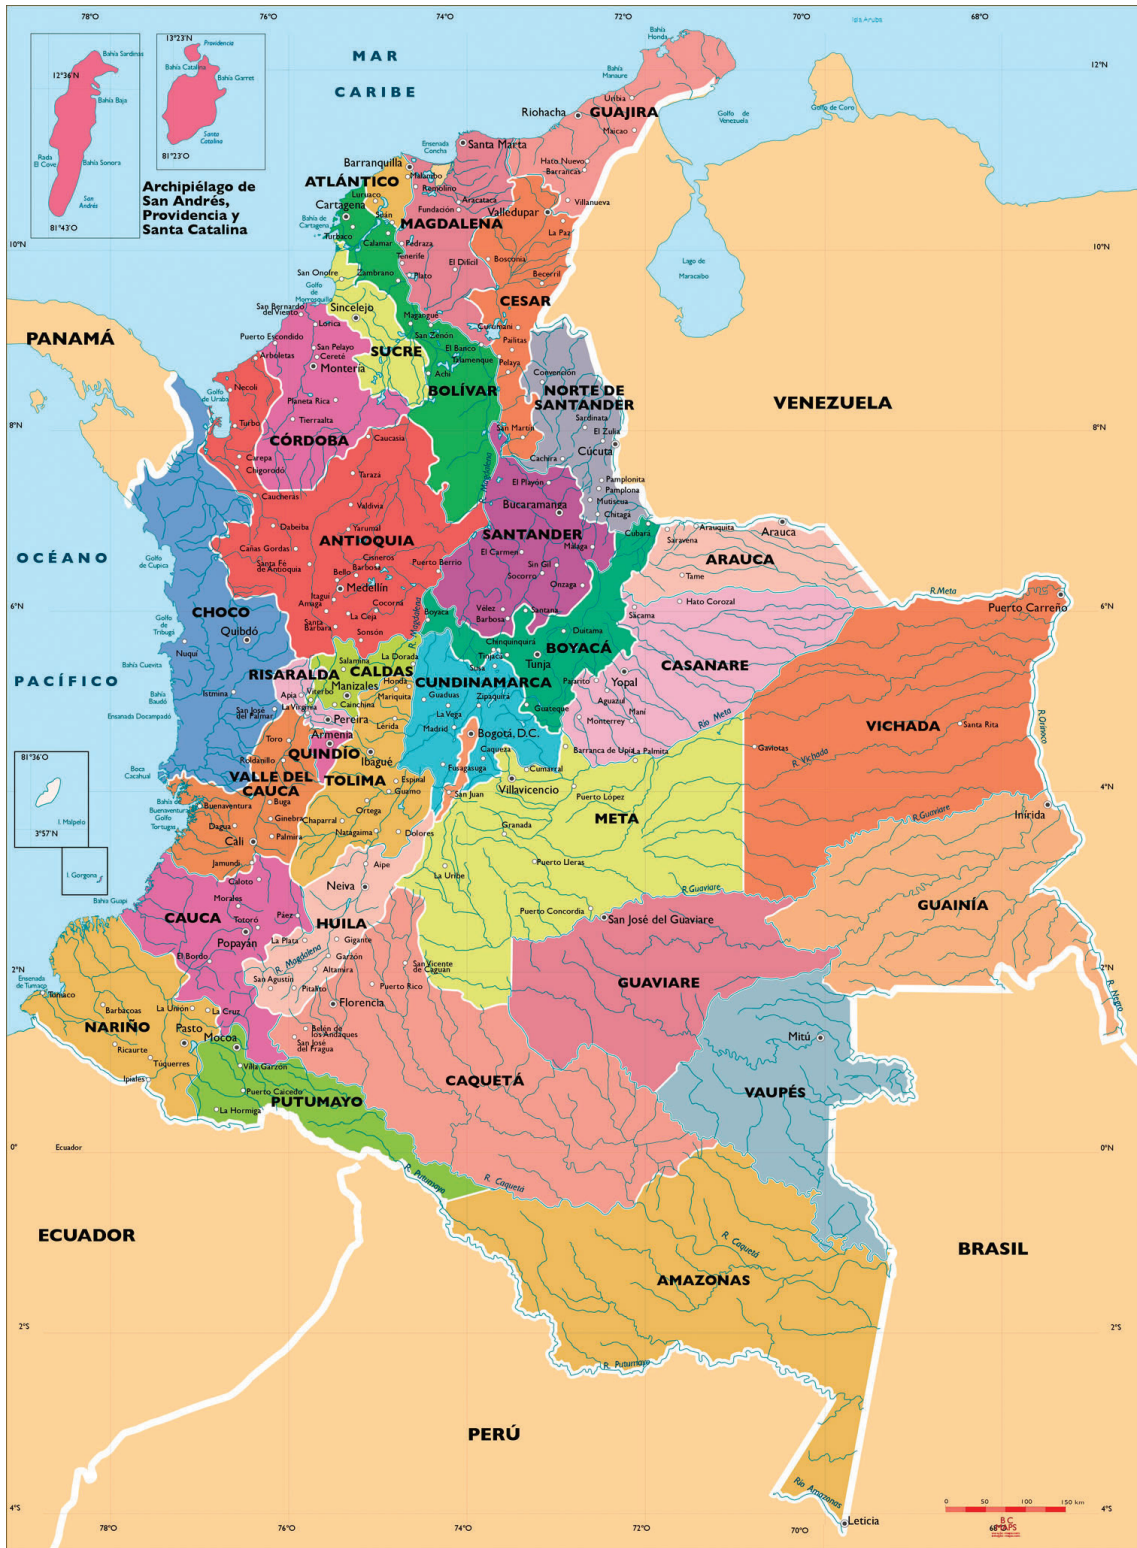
78°O 76°O 74°O 72°O 70°O 68°O

Isla Aruba

12°N

MAR CARIBE

12°36'N
Bahía Sardinas
Bahía Baja
Rada El Cove
Bahía Sonora
San Andrés
81°43'O

13°23'N
Providencia
Bahía Catalina
Bahía Garret
Santa Catalina
81°23'O

Archipiélago de San Andrés, Providencia y Santa Catalina

Bahía Honda
Bahía Manaure
Uribia
Riohacha
GUAJIRA
Maicao
Golfo de Venezuela
Golfo de Coro
Ensenada Concha
Santa Marta
Barranquilla
Hato Nuevo
Barrancas
ATLÁNTICO
Malambo
Ramolino
Aracataca
Valledupar
Villanueva
Luruaco
Cartagena
Bahía de Cartagena
Turbaco
Soán
Fundación
MAGDALENA
La Paz
Calamar
Pedraza
Tenerife
El Difícil
Bosconia
Lago de Maracaibo
10°N
San Onofre
Zambrano
Plato
Becerril
Golfo de Morrosquillo
CESAR
San Bernardo del Viento
Sincelejo
Magangué
Lorica
Curumaní
San Zenón
Pailitas
PANAMÁ
Puerto Escondido
San Pelayo
SUCRE
El Banco
Arboletas
Cereté
Tamalameque
Pelayo
Montería
Achí
Convención
Necoclí
BOLÍVAR
NORTE DE SANTANDER
Golfo de Urabá
Planeta Rica
VENEZUELA
Tierralta
Sardinata
Turbo
8°N
San Martín
El Zulia
CÓRDOBA
Caucasia
Cúcuta
Carepa
Cachira
Chigorodó
Pamplonita
Tarazá
El Playón
Pamplona
Mutiscua
Caucheras
Valdivia
Bucaramanga
Chitagá
Dabeiba
Yarumal
Cubará
Arauquita
Arauca
SANTANDER
Saravena
Cañas Gordas
ANTIOQUIA
Málaga
ARAUCA
OCÉANO
Golfo de Cupica
El Carmen
Santa Fe de Antioquia
Cisneros
Barbosa
Puerto Berrío
San Gil
Tame
Bello
Medellín
Socorro
Onzaga
R. Meta
Itagüí
Hato Corozal
Puerto Carreño
6°N
Amagá
Cocorná
CHOCO
Vélez
Santana
Sácama
Golfo de Tribugá
La Ceja
Quibdó
Boyacá
Barbosa
Nuquí
Santa Bárbara
Sonsón
Chiquinquirá
Duitama
BOYACÁ
Salamina
Tunja
Bahía Cuevita
La Dorada
CASANARE
RISARALDA
CALDAS
Susa
Tinjacá
PACÍFICO
Manizales
Honda
Pajarito
Yopal
Apía
Viterbo
CUNDINAMARCA
Bahía Baudó
La Virginia
Mariquita
Guaduas
Zipaquirá
Istmina
Aguazul
Caichina
Maní
Guateque
San José del Palmar
Pereira
Lérida
La Vega
Monterrey
Ensenada Docampadó
Armenia
Madrid
R. Meta
Santa Rita
VICHADA
Toro
QUINDÍO
Ibagué
Bogotá, D.C.
Barranca de Upía
La Palmita
Caqueza
Gaviotas
81°36'O
TOLIMA
Boca Cacahual
Fusagasugá
Cumaral
R. Vichada
Roldanillo
Espinal
R. Orinoco
VALLE DEL CAUCA
Villavicencio
4°N
Bahía de Buenaventura
Buga
Guamo
San Juan
Puerto López
Buenaventura
Golfo Tortugas
Ginebra
Chaparral
Ortega
I. Malpelo
Granada
META
Inírida
Dagua
Cali
Palmira
Natagaima
R. Guaviare
3°57'N
Dolores
Jamundí
Puerto Lleras
I. Gorgona
Aipe
Caloto
La Uribe
Neiva
R. Guaviare
Bahía Guapi
Páez
CAUCA
Totoró
HUILA
Puerto Concordia
San José del Guaviare
GUAINÍA
Popayán
La Plata
Gigante
El Bordo
R. Magdalena
Garzón
San Vicente de Caguán
2°N
GUAVIARE
Ensenada de Tumaco
San Agustín
Altamira
Tumaco
Pitalito
Puerto Rico
Barbacoas
La Unión
La Cruz
Florencia
R. Negro
NARIÑO
Pasto
Mitú
Mocoa
Belén de los Andaquíes
Ricaurte
Túquerres
San José del Fragua
Ipiales
Villa Garzón
VAUPÉS
CAQUETÁ
Puerto Caicedo
PUTUMAYO
La Hormiga
0°
Ecuador
0°N
R. Putumayo
R. Caquetá
ECUADOR
BRASIL
R. Caquetá
AMAZONAS
2°S
R. Putumayo
PERÚ
Río Amazonas
4°S
0 50 100 150 km
Leticia
78°O 76°O 74°O 72°O 70°O 68°O
BC MAPS